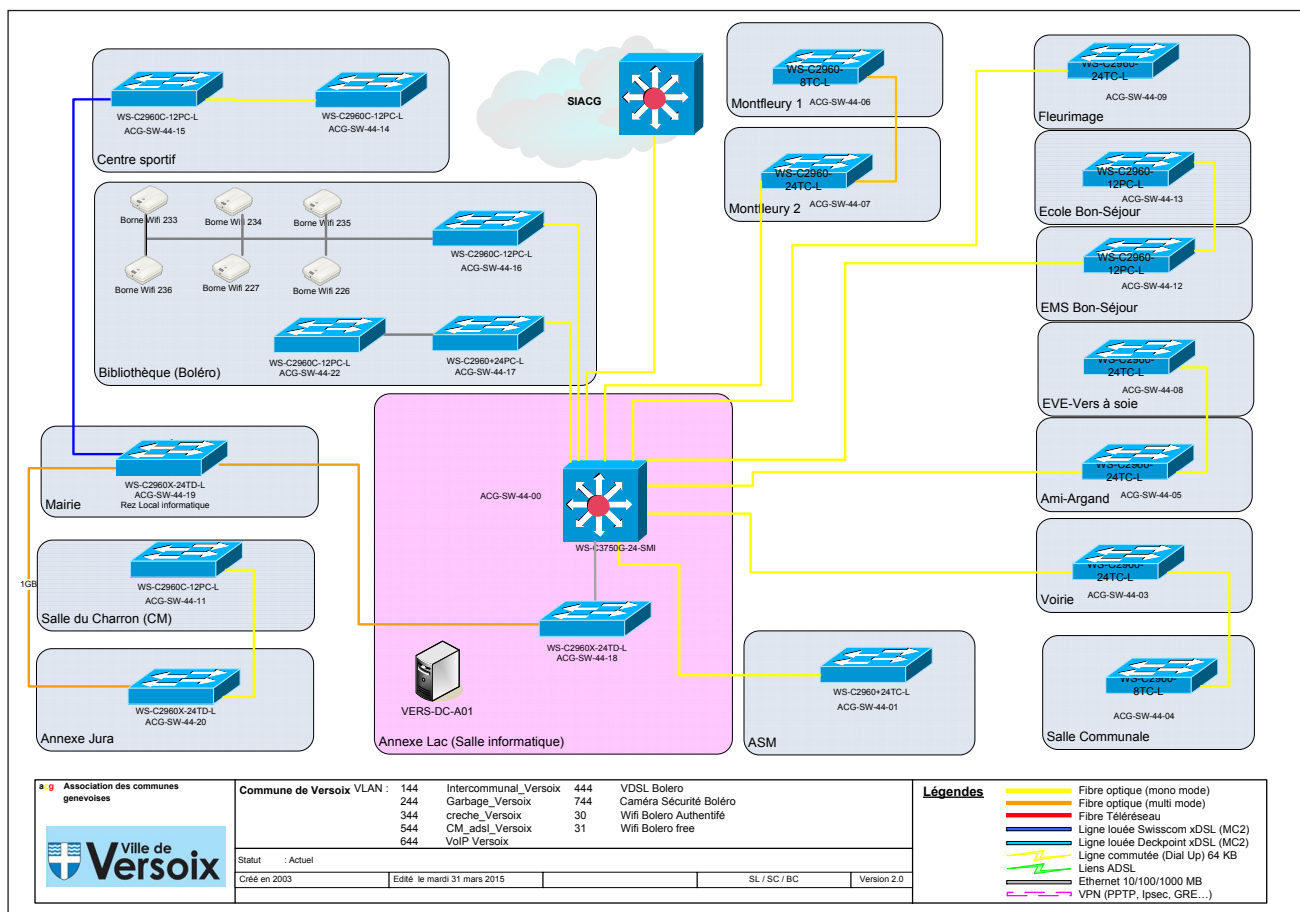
WS-C2960C-12PC-L
ACG-SW-44-15

WS-C2960C-12PC-L
ACG-SW-44-14

Centre sportif

SIACG

WS-C2960-8TC-L
ACG-SW-44-06
Montfleury 1

WS-C2960-24TC-L
ACG-SW-44-07
Montfleury 2

WS-C2960-24TC-L
ACG-SW-44-09
Fleurimage

WS-C2960-12PC-L
ACG-SW-44-13
Ecole Bon-Séjour

WS-C2960-12PC-L
ACG-SW-44-12
EMS Bon-Séjour

WS-C2960-24TC-L
ACG-SW-44-08
EVE-Vers à soie

WS-C2960-24TC-L
ACG-SW-44-05
Ami-Argand

WS-C2960-24TC-L
ACG-SW-44-03
Voirie

WS-C2960-8TC-L
ACG-SW-44-04
Salle Communale

Borne Wifi 233
Borne Wifi 234
Borne Wifi 235
Borne Wifi 236
Borne Wifi 227
Borne Wifi 226

WS-C2960C-12PC-L
ACG-SW-44-16

WS-C2960C-12PC-L
ACG-SW-44-22

WS-C2960+24PC-L
ACG-SW-44-17

Bibliothèque (Boléro)

WS-C2960X-24TD-L
ACG-SW-44-19
Rez Local informatique
Mairie

ACG-SW-44-00
WS-C3750G-24-SMI

1GB

WS-C2960C-12PC-L
ACG-SW-44-11
Salle du Charron (CM)

WS-C2960X-24TD-L
ACG-SW-44-18

VERS-DC-A01

WS-C2960X-24TD-L
ACG-SW-44-20
Annexe Jura

Annexe Lac (Salle informatique)

WS-C2960+24TC-L
ACG-SW-44-01
ASM

acg Association des communes genevoises

Ville de Versoix

| Commune de Versoix | VLAN : | 144 | Intercommunal_Versoix | 444 | VDSL Bolero |
|---|---|---|---|---|---|
| | | 244 | Garbage_Versoix | 744 | Caméra Sécurité Boléro |
| | | 344 | creche_Versoix | 30 | Wifi Bolero Authentifé |
| | | 544 | CM_adsl_Versoix | 31 | Wifi Bolero free |
| | | 644 | VoIP Versoix | | |

Statut : Actuel

| Créé en 2003 | Edité le mardi 31 mars 2015 | | SL / SC / BC | Version 2.0 |
|---|---|---|---|---|

Légendes
Fibre optique (mono mode)
Fibre optique (multi mode)
Fibre Téléréseau
Ligne louée Swisscom xDSL (MC2)
Ligne louée Deckpoint xDSL (MC2)
Ligne commutée (Dial Up) 64 KB
Liens ADSL
Ethernet 10/100/1000 MB
VPN (PPTP, Ipsec, GRE…)